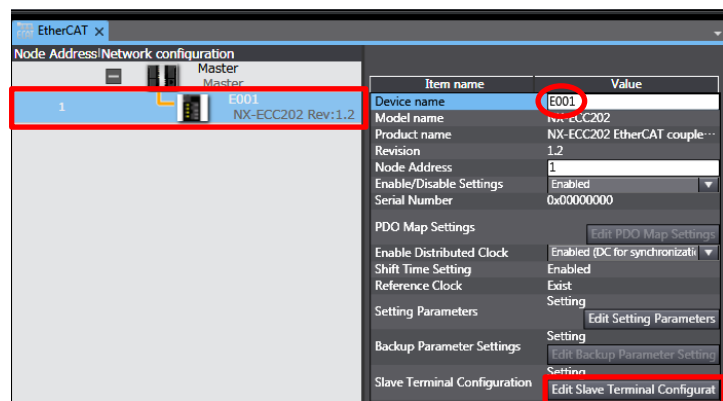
EtherCAT ×

Node Address | Network configuration

Master
Master

1
E001
NX-ECC202 Rev:1.2

| Item name | Value |
|---|---|
| Device name | E001 |
| Model name | NX-ECC202 |
| Product name | NX-ECC202 EtherCAT couple··· |
| Revision | 1.2 |
| Node Address | 1 |
| Enable/Disable Settings | Enabled |
| Serial Number | 0x00000000 |
| PDO Map Settings | Edit PDO Map Settings |
| Enable Distributed Clock | Enabled (DC for synchronizati |
| Shift Time Setting | Enabled |
| Reference Clock | Exist |
| Setting Parameters | Setting Edit Setting Parameters |
| Backup Parameter Settings | Setting Edit Backup Parameter Setting |
| Slave Terminal Configuration | Setting Edit Slave Terminal Configurat |